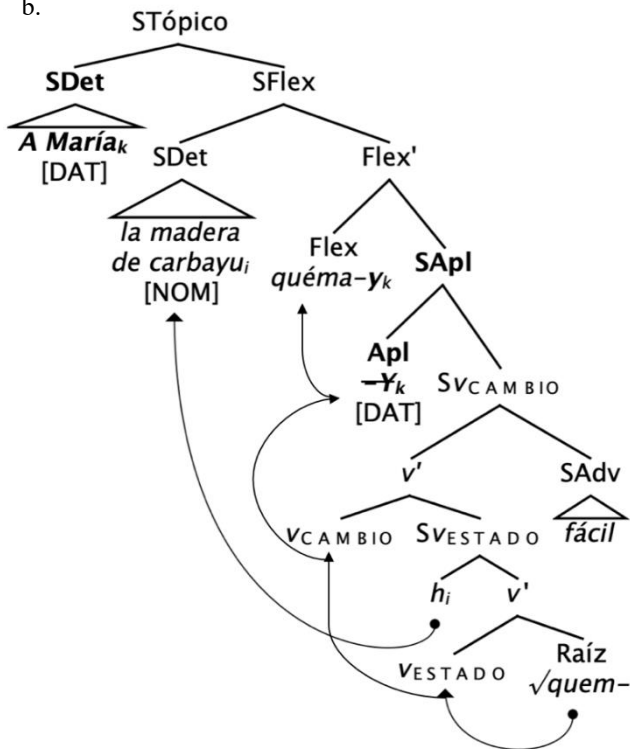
b.

STópico

SDet

SFlex

*A María*$_k$
[DAT]

SDet

Flex'

*la madera de carbayu*$_i$
[NOM]

Flex
*quéma-y*$_k$

SApl

Apl
~~-Y~~$_k$
[DAT]

Sv$_{CAMBIO}$

v'

SAdv

*fácil*

v$_{CAMBIO}$

Sv$_{ESTADO}$

*h*$_i$

v'

v$_{ESTADO}$

Raíz
$\sqrt{}$*quem-*